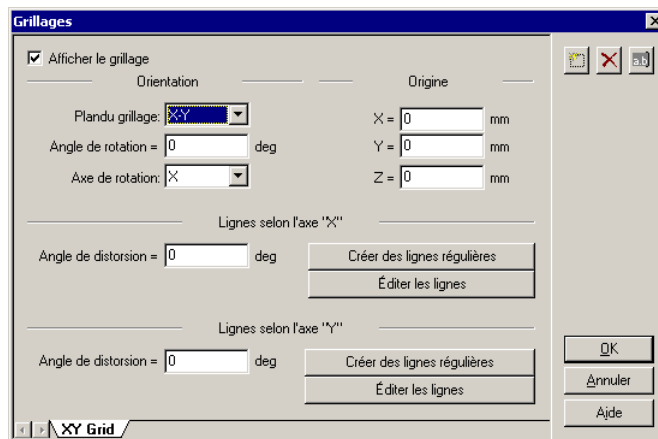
Grillages

Afficher le grillage

Orientation

Origine

Plandu grillage: X-Y

Angle de rotation = 0 deg

Axe de rotation: X

X = 0 mm

Y = 0 mm

Z = 0 mm

Lignes selon l'axe "X"

Angle de distorsion = 0 deg

Créer des lignes régulières

Éditer les lignes

Lignes selon l'axe "Y"

Angle de distorsion = 0 deg

Créer des lignes régulières

Éditer les lignes

OK

Annuler

Aide

XY Grid